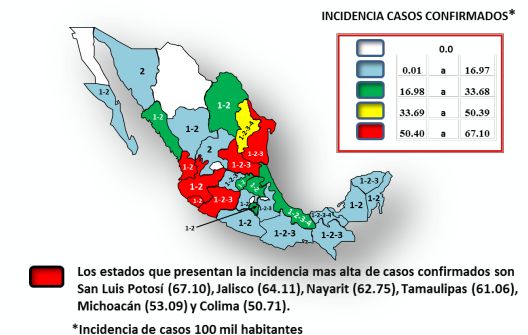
INCIDENCIA CASOS CONFIRMADOS*

| | | | |
|---|---|---|---|
| | | 0.0 | |
| | 0.01 | a | 16.97 |
| | 16.98 | a | 33.68 |
| | 33.69 | a | 50.39 |
| | 50.40 | a | 67.10 |

2
1-2
2
1-2
1-2
1-2
1-2-3
1-2
2
1-2-3
1-2
1-2
1-2-3
1-2
1-2-3
1-2
1-2-3
1-2-3
1-2
1-2-3
1-2

Los estados que presentan la incidencia mas alta de casos confirmados son San Luis Potosí (67.10), Jalisco (64.11), Nayarit (62.75), Tamaulipas (61.06), Michoacán (53.09) y Colima (50.71).

*Incidencia de casos 100 mil habitantes